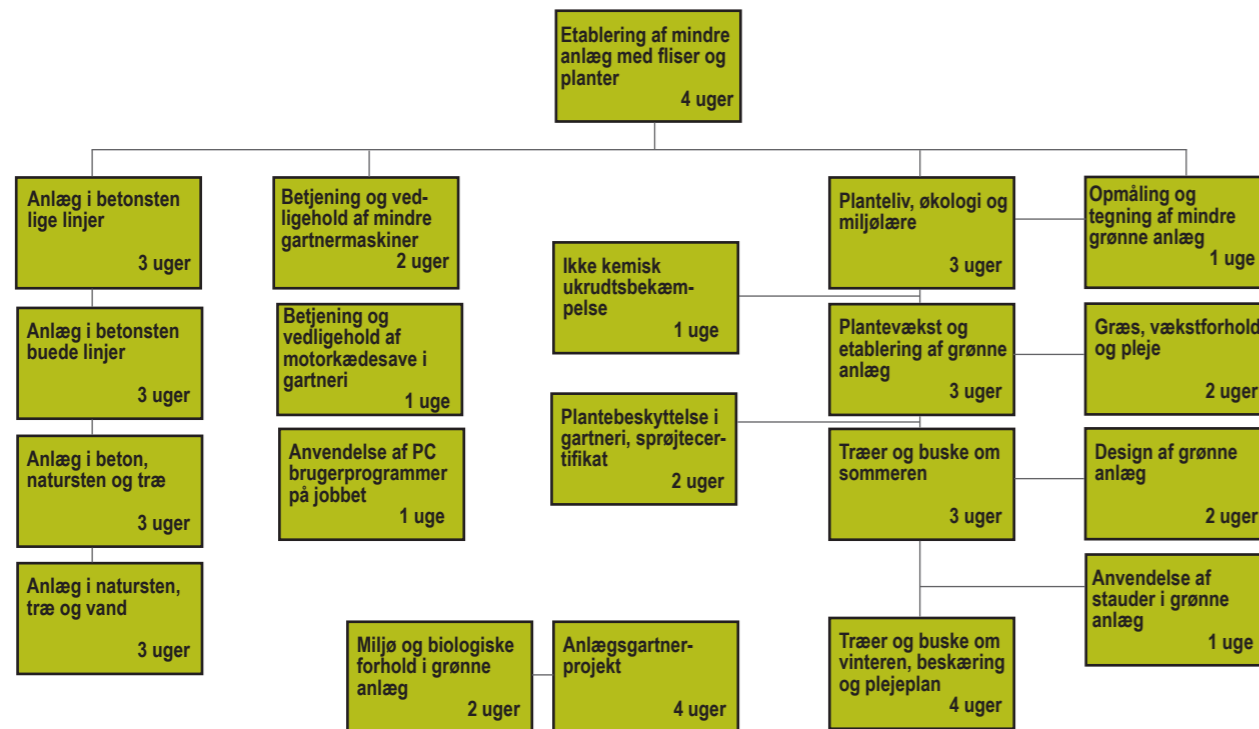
Etablering af mindre anlæg med fliser og planter
4 uger

Anlæg i betonsten lige linjer
3 uger

Anlæg i betonsten buede linjer
3 uger

Anlæg i beton, natursten og træ
3 uger

Anlæg i natursten, træ og vand
3 uger

Betjening og vedligehold af mindre gartnermaskiner
2 uger

Betjening og vedligehold af motorkædesave i gartneri
1 uge

Anvendelse af PC brugerprogrammer på jobbet
1 uge

Ikke kemisk ukrudtsbekæmpelse
1 uge

Plantebeskyttelse i gartneri, sprøjtecertifikat
2 uger

Planteliv, økologi og miljølære
3 uger

Plantevækst og etablering af grønne anlæg
3 uger

Træer og buske om sommeren
3 uger

Træer og buske om vinteren, beskæring og plejeplan
4 uger

Opmåling og tegning af mindre grønne anlæg
1 uge

Græs, vækstforhold og pleje
2 uger

Design af grønne anlæg
2 uger

Anvendelse af stauder i grønne anlæg
1 uge

Miljø og biologiske forhold i grønne anlæg
2 uger

Anlægsgartnerprojekt
4 uger